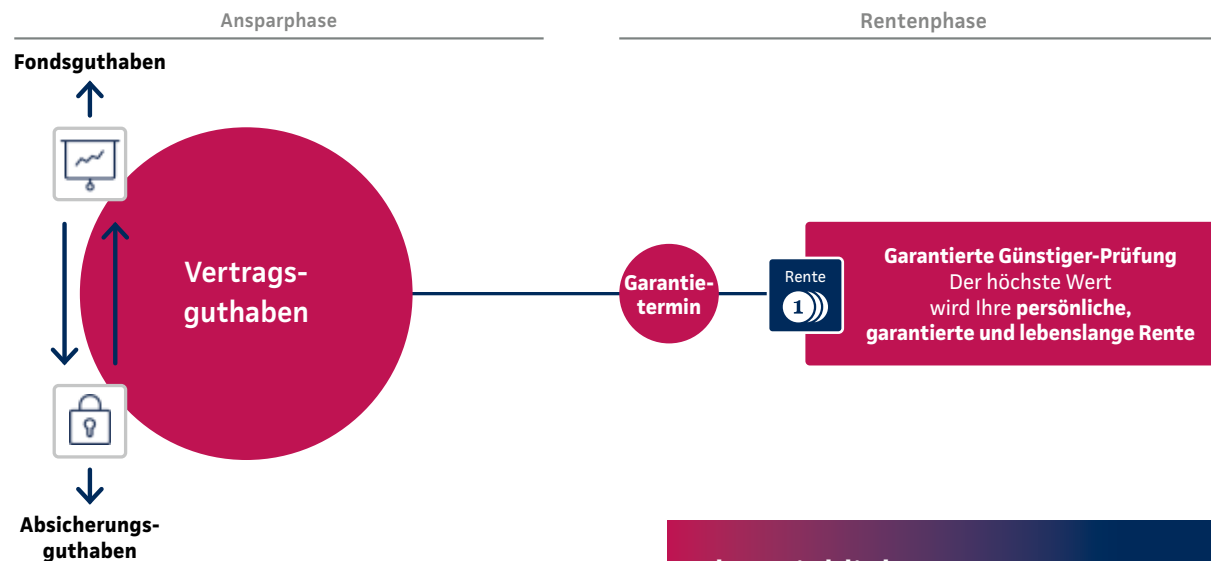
Ansparphase

Rentenphase

Fondsguthaben

Vertragsguthaben

Garantietermin

Rente

1

Garantierte Günstiger-Prüfung
Der höchste Wert wird Ihre **persönliche, garantierte und lebenslange Rente**

Absicherungsguthaben

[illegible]